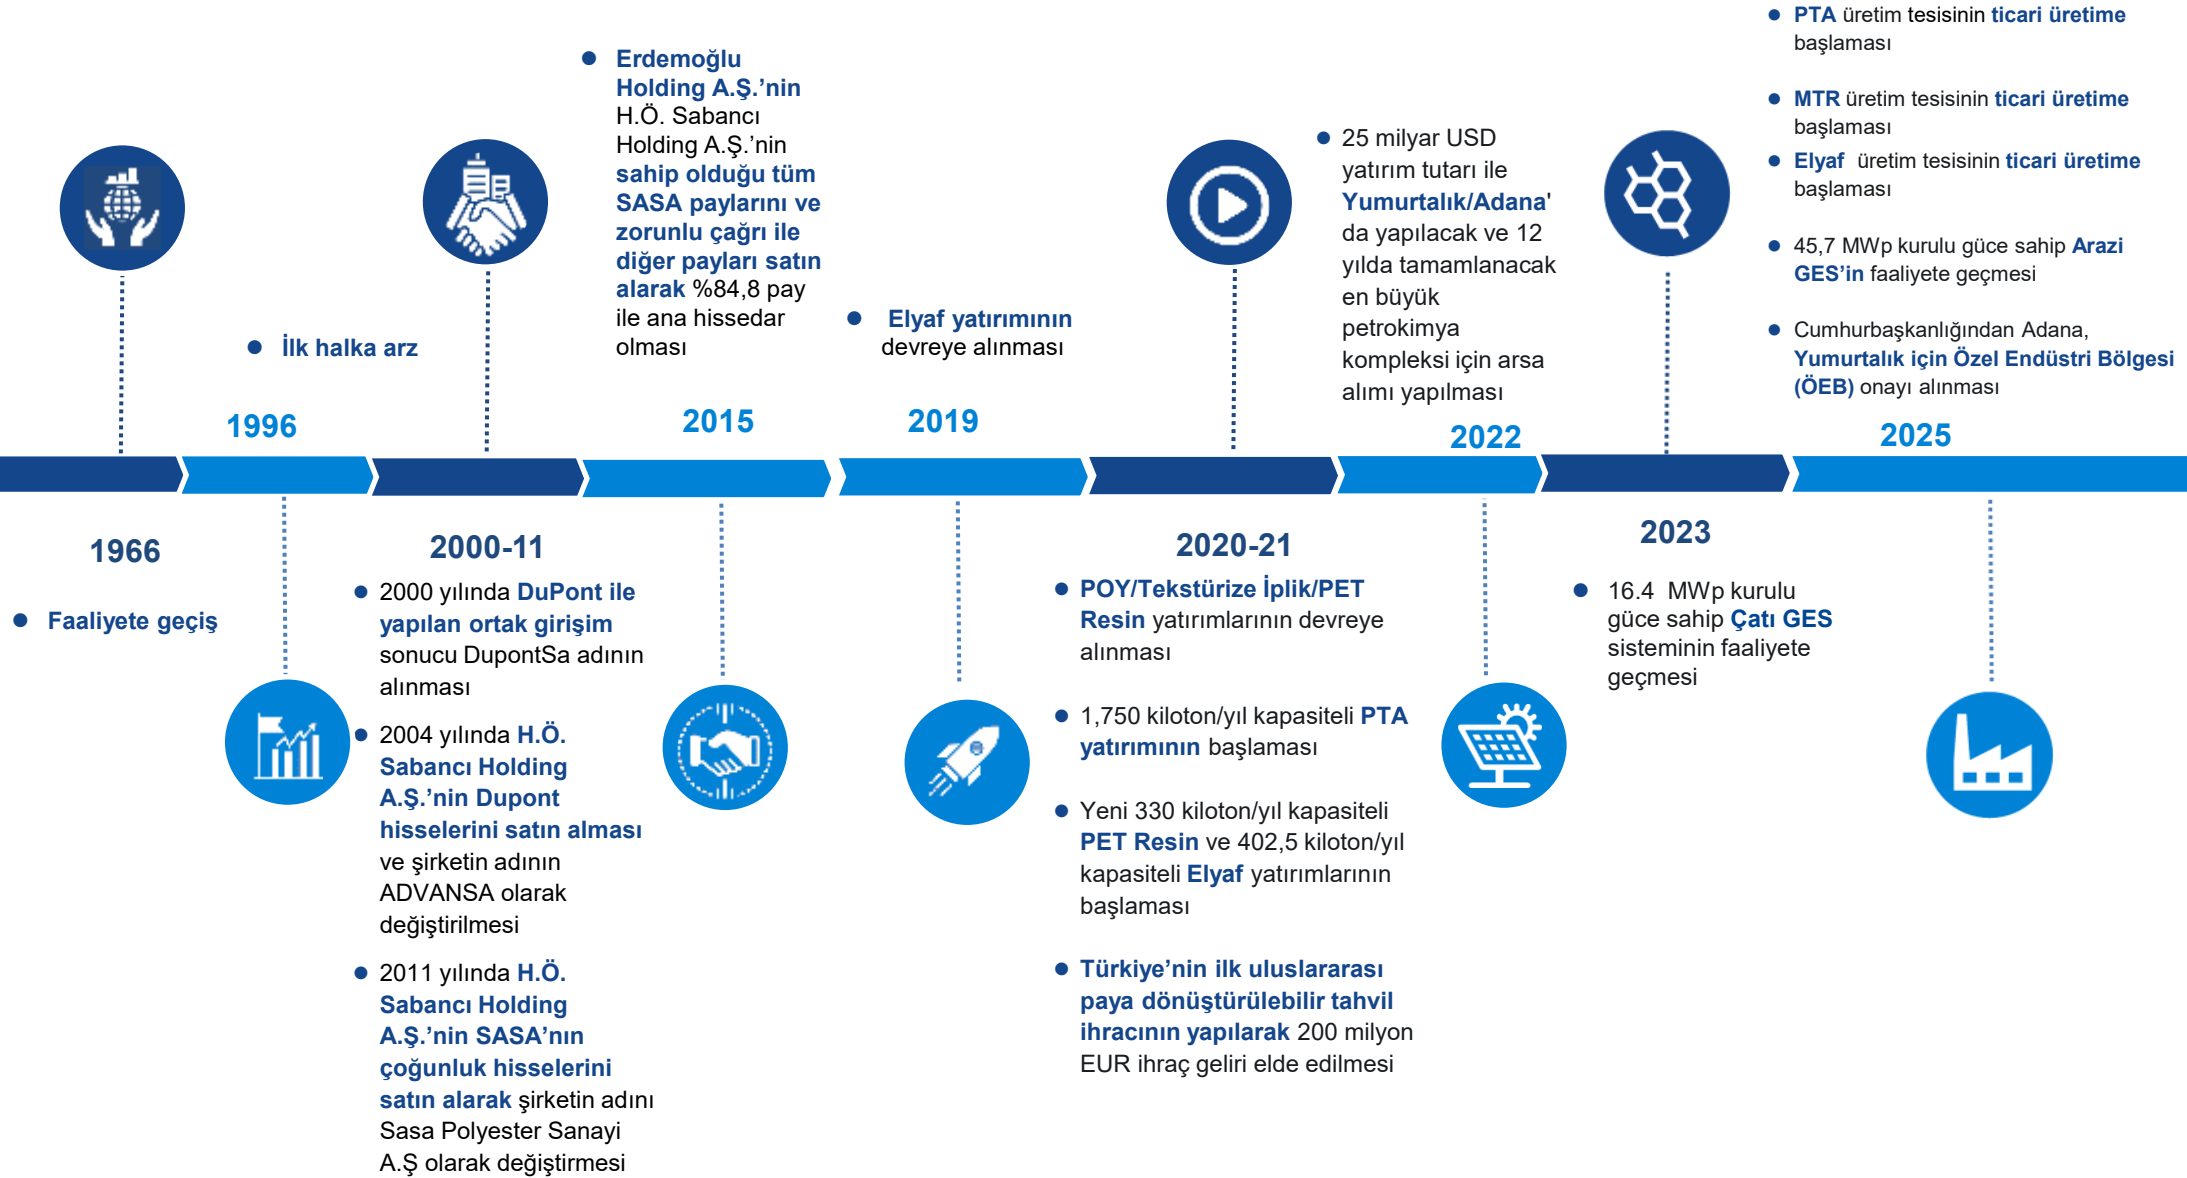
1966

• Faaliyete geçiş

1996

• İlk halka arz

2000-11

• 2000 yılında DuPont ile yapılan ortak girişim sonucu DupontSa adının alınması

• 2004 yılında H.Ö. Sabancı Holding A.Ş.'nin Dupont hisselerini satın alması ve şirketin adının ADVANSA olarak değiştirilmesi

• 2011 yılında H.Ö. Sabancı Holding A.Ş.'nin SASA'nın çoğunluk hisselerini satın alarak şirketin adını Sasa Polyester Sanayi A.Ş olarak değiştirmesi

2015

• Erdemoğlu Holding A.Ş.'nin H.Ö. Sabancı Holding A.Ş.'nin sahip olduğu tüm SASA paylarını ve zorunlu çağrı ile diğer payları satın alarak %84,8 pay ile ana hissedar olması

2019

• Elyaf yatırımının devreye alınması

2020-21

• POY/Tekstürize İplik/PET Resin yatırımlarının devreye alınması

• 1,750 kiloton/yıl kapasiteli PTA yatırımının başlaması

• Yeni 330 kiloton/yıl kapasiteli PET Resin ve 402,5 kiloton/yıl kapasiteli Elyaf yatırımlarının başlaması

• Türkiye'nin ilk uluslararası paya dönüştürülebilir tahvil ihracının yapılarak 200 milyon EUR ihraç geliri elde edilmesi

2022

• 25 milyar USD yatırım tutarı ile Yumurtalık/Adana'da yapılacak ve 12 yılda tamamlanacak en büyük petrokimya kompleksi için arsa alımı yapılması

2023

• 16.4 MWp kurulu güce sahip Çatı GES sisteminin faaliyete geçmesi

2025

• PTA üretim tesisinin ticari üretime başlaması

• MTR üretim tesisinin ticari üretime başlaması

• Elyaf üretim tesisinin ticari üretime başlaması

• 45,7 MWp kurulu güce sahip Arazi GES'in faaliyete geçmesi

• Cumhurbaşkanlığından Adana, Yumurtalık için Özel Endüstri Bölgesi (ÖEB) onayı alınması